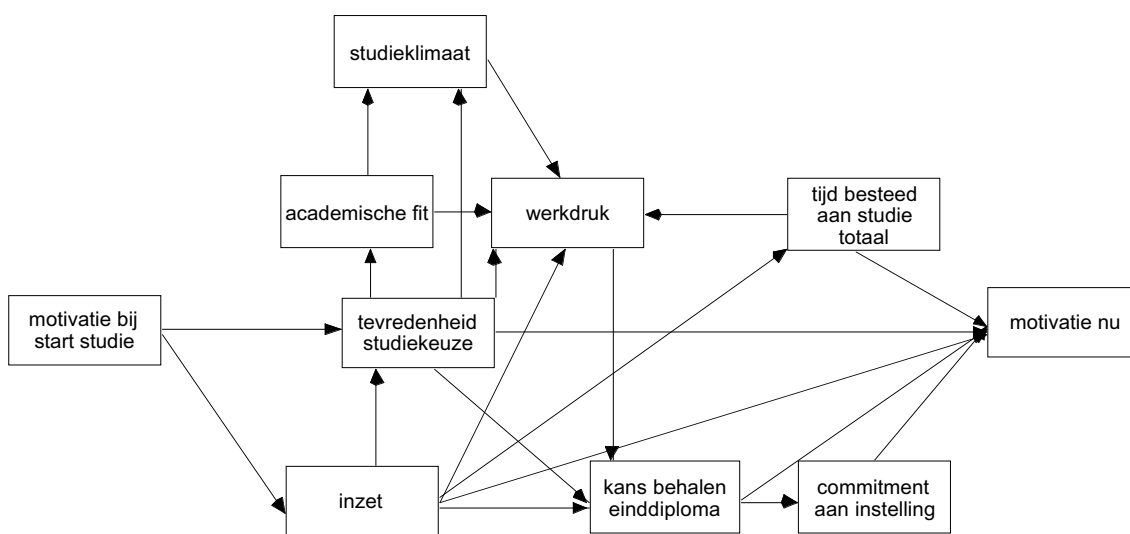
studieklimaat

academische fit

werkdruk

tijd besteed aan studie totaal

motivatie bij start studie

tevredenheid studiekeuze

motivatie nu

inzet

kans behalen einddiploma

commitment aan instelling